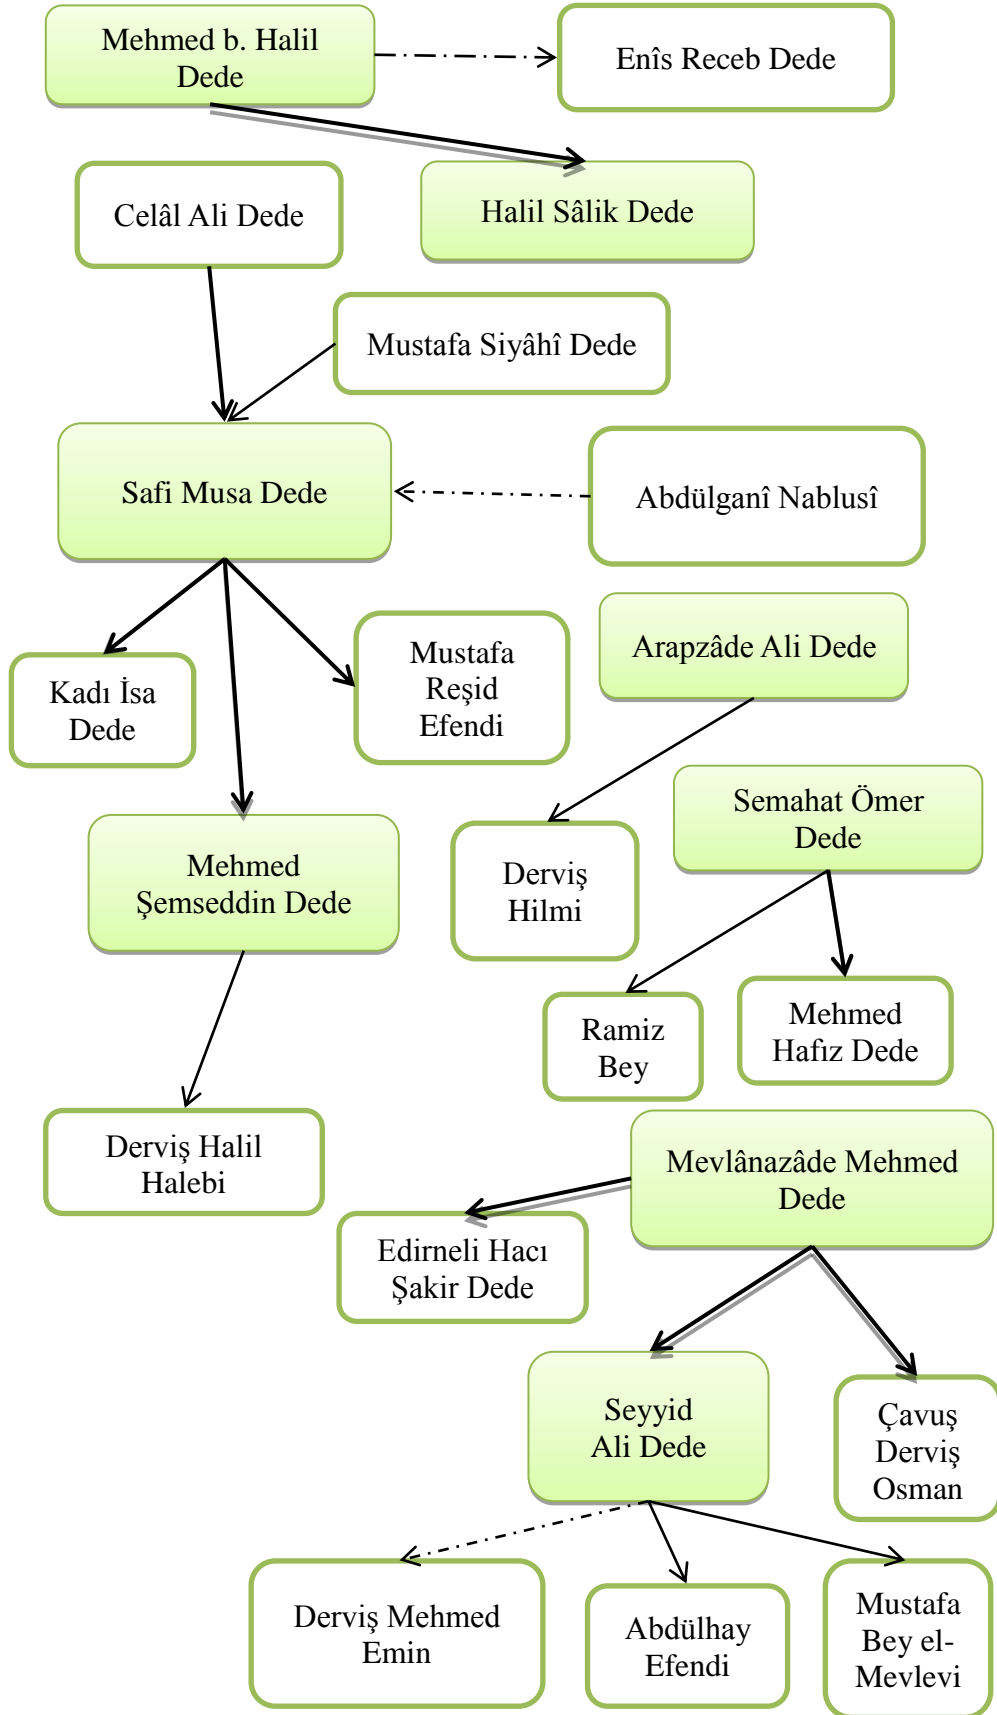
Mehmed b. Halil Dede

Enîs Receb Dede

Celâl Ali Dede

Halil Sâlik Dede

Mustafa Siyâhî Dede

Safi Musa Dede

Abdülganî Nablusî

Kadı İsa Dede

Mustafa Reşid Efendi

Arapzâde Ali Dede

Mehmed Şemseddin Dede

Derviş Hilmi

Semahat Ömer Dede

Ramiz Bey

Mehmed Hafız Dede

Derviş Halil Halebi

Mevlânazâde Mehmed Dede

Edirneli Hacı Şakir Dede

Seyyid Ali Dede

Çavuş Derviş Osman

Derviş Mehmed Emin

Abdülhay Efendi

Mustafa Bey el-Mevlevi